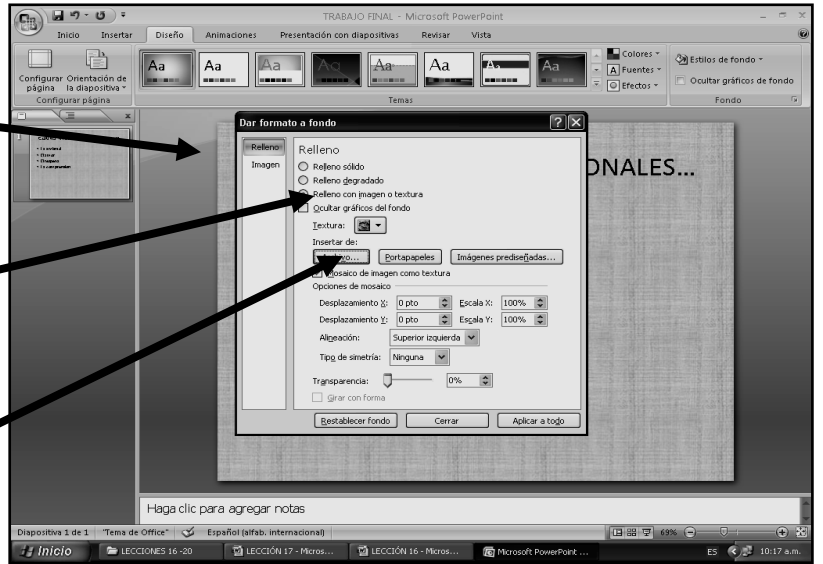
TRABAJO FINAL - Microsoft PowerPoint

Inicio Insertar Diseño Animaciones Presentación con diapositivas Revisar Vista

Configurar página Orientación de la diapositiva
Configurar página

Aa Aa Aa Aa Aa Aa Aa Aa
Temas

Colores
Fuentes
Efectos

Estilos de fondo
Ocultar gráficos de fondo
Fondo

Dar formato a fondo

Relleno
Imagen

Relleno
Relleno sólido
Relleno degradado
Relleno con imagen o textura
Ocultar gráficos del fondo
Textura:
Insertar de:
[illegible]vo... Portapapeles Imágenes prediseñadas...
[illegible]osaico de imagen como textura
Opciones de mosaico
Desplazamiento X: 0 pto Escala X: 100%
Desplazamiento Y: 0 pto Escala Y: 100%
Alineación: Superior izquierda
Tipo de simetría: Ninguna
Transparencia: 0%
Girar con forma
Restablecer fondo Cerrar Aplicar a todo

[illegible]ONALES...

Haga clic para agregar notas

Diapositiva 1 de 1 "Tema de Office" Español (alfab. internacional) 69%

Inicio LECCIONES 16 -20 LECCIÓN 17 - Micros... LECCIÓN 16 - Micros... Microsoft PowerPoint ... ES 10:17 a.m.